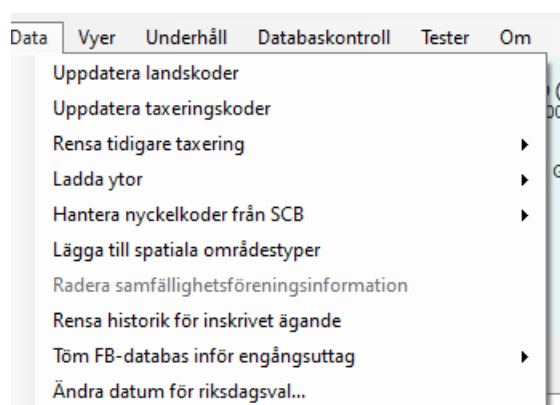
Data Vyer Underhåll Databaskontroll Tester Om

Uppdatera landskoder
Uppdatera taxeringskoder
Rensa tidigare taxering
Ladda ytor
Hantera nyckelkoder från SCB
Lägga till spatiala områdestyper
Radera samfällighetsföreningsinformation
Rensa historik för inskrivet ägande
Töm FB-databas inför engångsuttag
Ändra datum för riksdagsval...